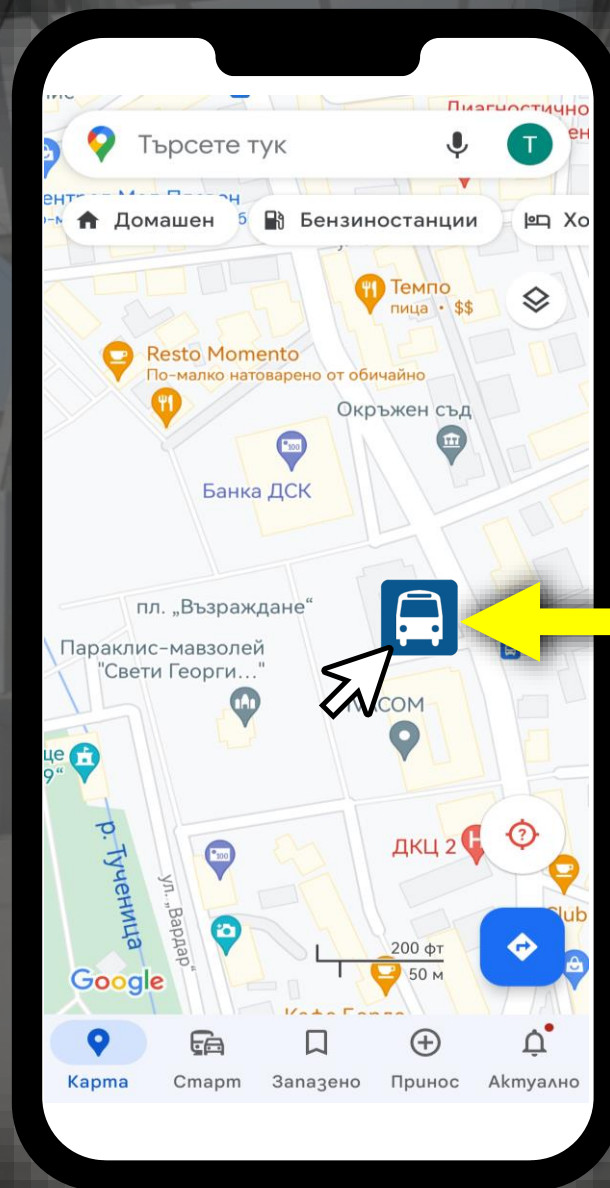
Диагностично
Търсете тук
T
Домашен
Бензиностанции
Хо
Темпо
пица • $$
Resto Momento
По-малко натоварено от обичайно
Окръжен съд
Банка ДСК
пл. „Възраждане“
Параклис-мавзолей "Свети Георги..."
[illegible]COM
р. Тученица
ул. „Вардар“
ДКЦ 2
Club
200 фт
50 м
Google
Карта
Старт
Запазено
Принос
Актуално